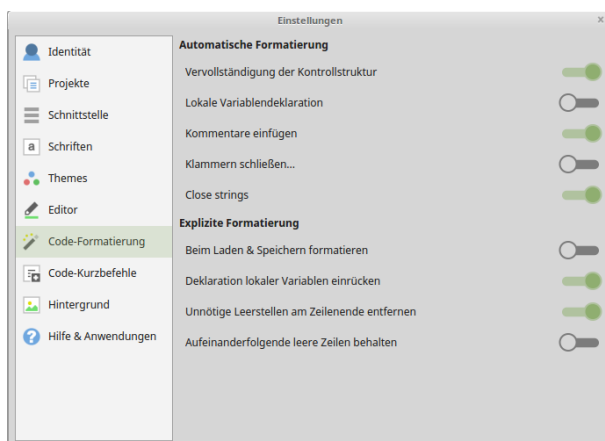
Einstellungen

×

Identität
Projekte
Schnittstelle
a Schriften
Themes
Editor
Code-Formatierung
Code-Kurzbefehle
Hintergrund
Hilfe & Anwendungen

Automatische Formatierung
Vervollständigung der Kontrollstruktur
Lokale Variablendeklaration
Kommentare einfügen
Klammern schließen...
Close strings

Explizite Formatierung
Beim Laden & Speichern formatieren
Deklaration lokaler Variablen einrücken
Unnötige Leerstellen am Zeilenende entfernen
Aufeinanderfolgende leere Zeilen behalten